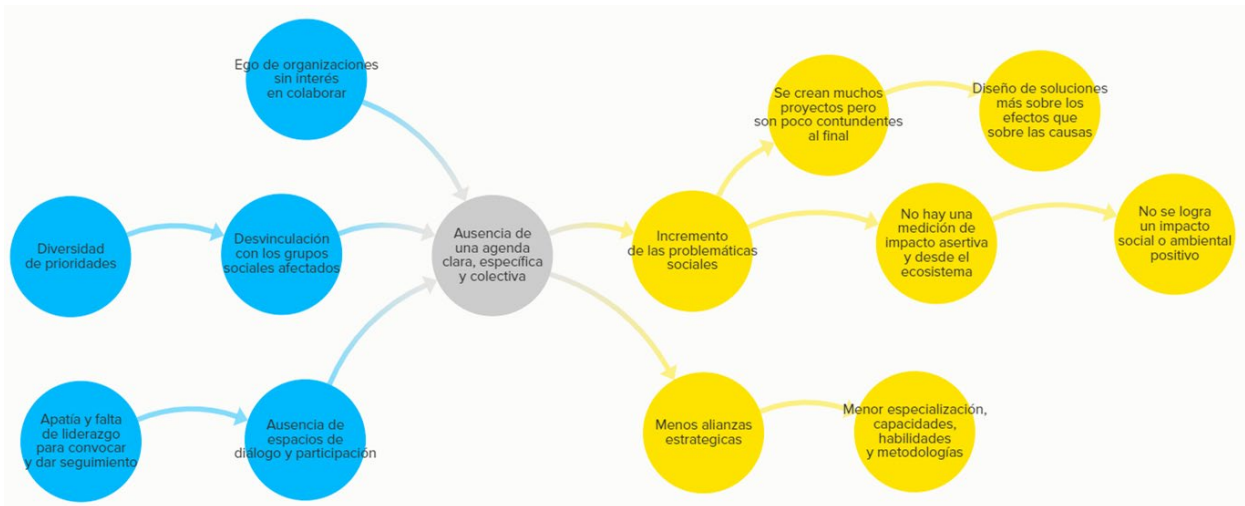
Ego de organizaciones sin interés en colaborar

Diversidad de prioridades

Desvinculación con los grupos sociales afectados

Apatía y falta de liderazgo para convocar y dar seguimiento

Ausencia de espacios de diálogo y participación

Ausencia de una agenda clara, específica y colectiva

Incremento de las problemáticas sociales

Se crean muchos proyectos pero son poco contundentes al final

Diseño de soluciones más sobre los efectos que sobre las causas

No hay una medición de impacto asertiva y desde el ecosistema

No se logra un impacto social o ambiental positivo

Menos alianzas estrategicas

Menor especialización, capacidades, habilidades y metodologías